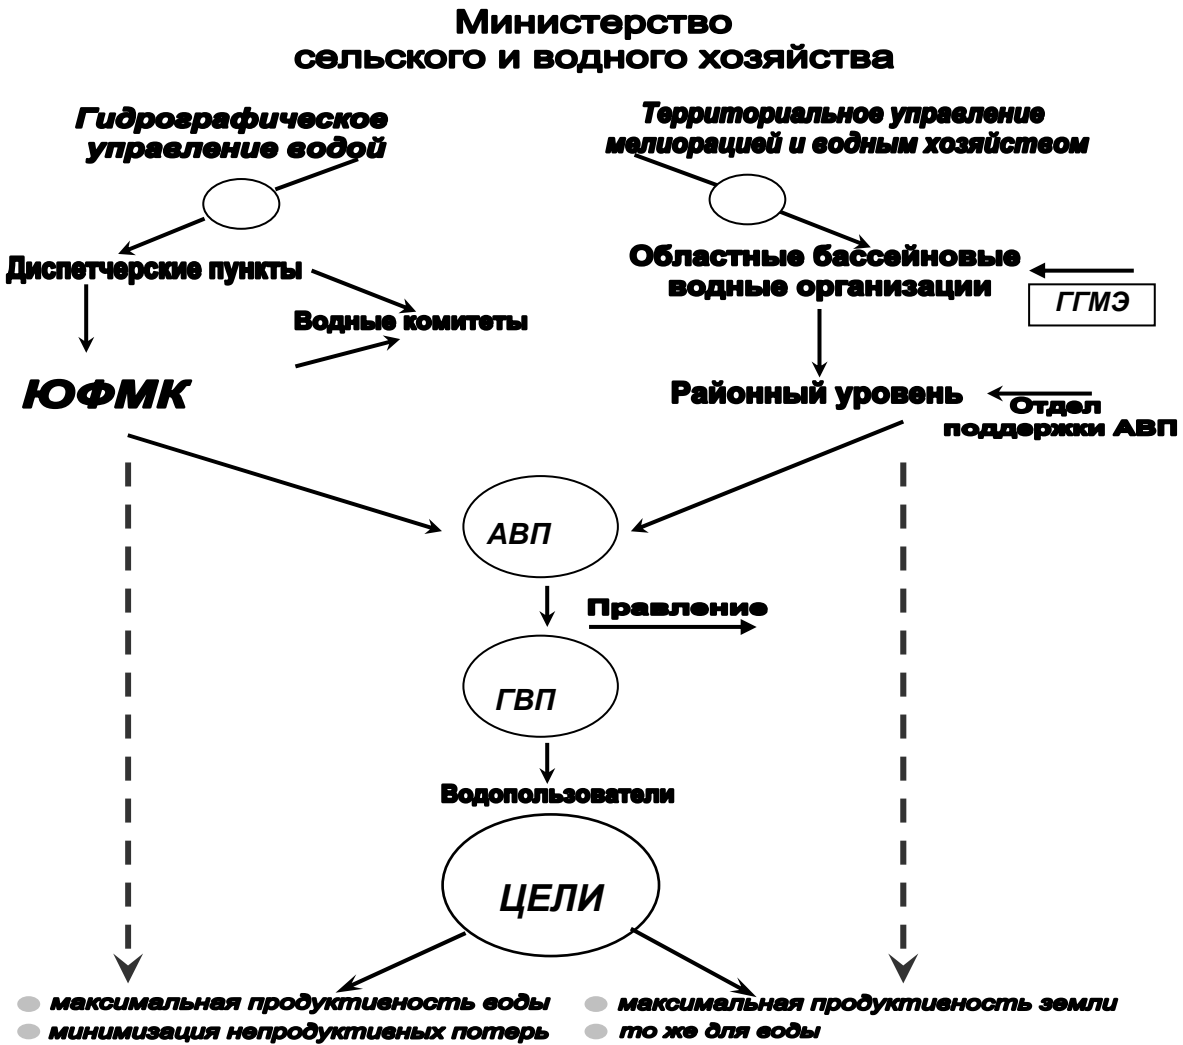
Министерство
сельского и водного хозяйства

Гидрографическое управление водой

Территориальное управление мелиорацией и водным хозяйством

Диспетчерские пункты

Водные комитеты

Областные бассейновые водные организации

ГГМЭ

ЮФМК

Районный уровень

Отдел поддержки АВП

АВП

Правление

ГВП

Водопользователи

ЦЕЛИ

максимальная продуктивность воды
минимизация непродуктивных потерь

максимальная продуктивность земли
то же для воды